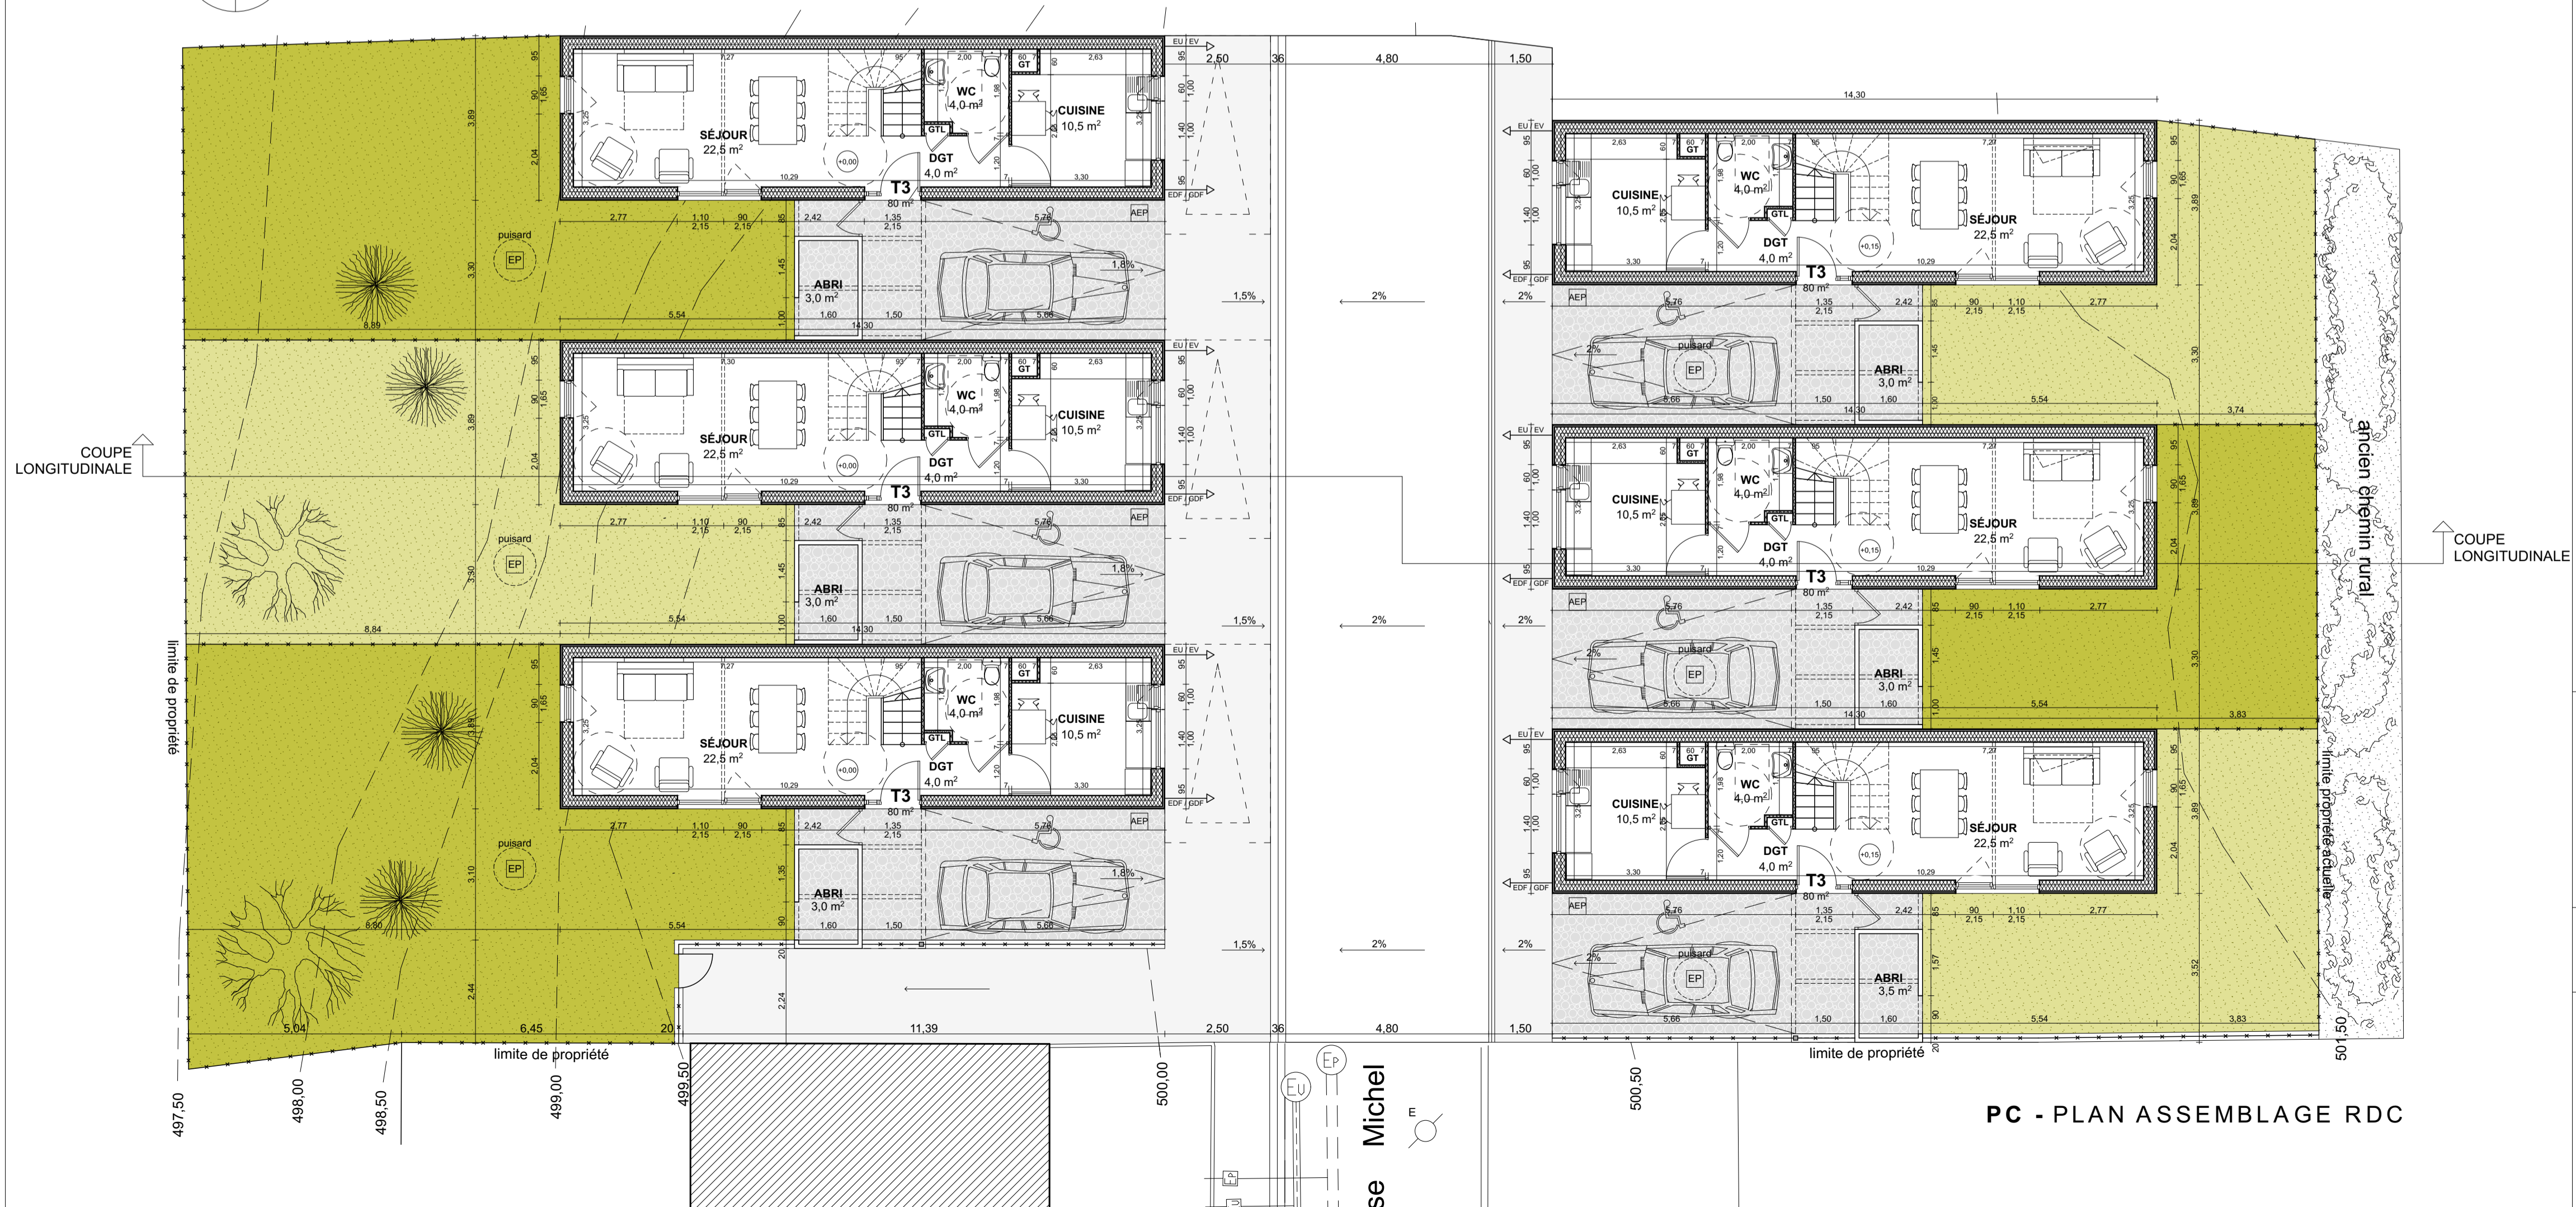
PC - PLAN ASSEMBLAGE RDC

COUPE LONGITUDINALE

COUPE LONGITUDINALE

SÉJOUR
22,5 m²

CUISINE
10,5 m²

WC
4,0 m²

DGT
4,0 m²

T3
80 m²

ABRI
3,0 m²

puisard

EP

SÉJOUR
22,5 m²

CUISINE
10,5 m²

WC
4,0 m²

DGT
4,0 m²

T3
80 m²

ABRI
3,0 m²

puisard

EP

SÉJOUR
22,5 m²

CUISINE
10,5 m²

WC
4,0 m²

DGT
4,0 m²

T3
80 m²

ABRI
3,0 m²

puisard

EP

CUISINE
10,5 m²

WC
4,0 m²

DGT
4,0 m²

SÉJOUR
22,5 m²

T3
80 m²

ABRI
3,0 m²

CUISINE
10,5 m²

WC
4,0 m²

DGT
4,0 m²

SÉJOUR
22,5 m²

T3
80 m²

ABRI
3,0 m²

CUISINE
10,5 m²

WC
4,0 m²

DGT
4,0 m²

SÉJOUR
22,5 m²

T3
80 m²

ABRI
3,5 m²

ancien chemin rural

limite propriété actuelle

limite de propriété

limite de propriété

limite de propriété

1,5% 2% 2% 1,5% 2% 2% 1,5% 2% 2%

2,50 36 4,80 1,50

14,30

497,50 498,00 498,50 499,00 499,50 500,00 500,50 501,50

Michel

se

EU EP E